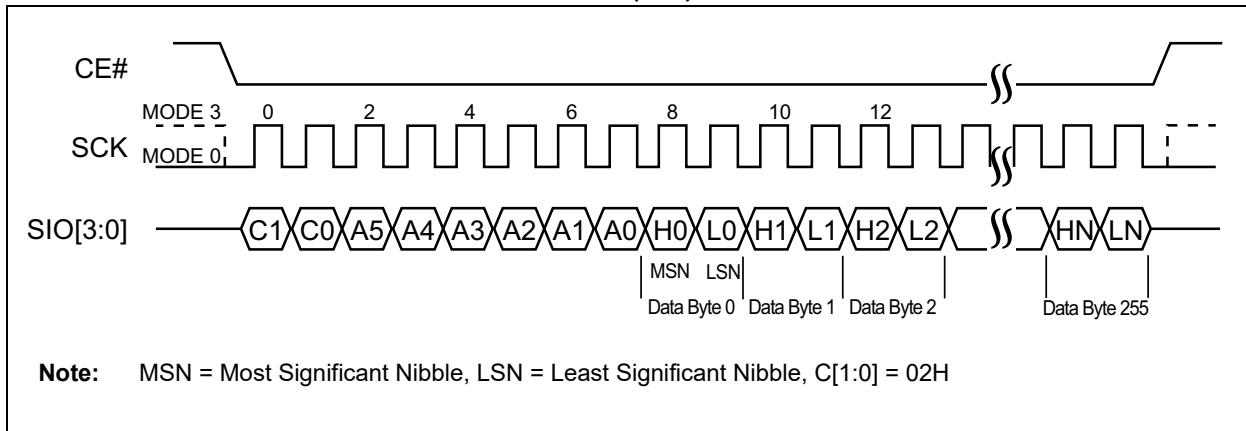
CE#

MODE 3 0 2 4 6 8 10 12

SCK MODE 0

SIO[3:0] C1 C0 A5 A4 A3 A2 A1 A0 H0 L0 H1 L1 H2 L2 HN LN

MSN LSN

Data Byte 0 Data Byte 1 Data Byte 2 Data Byte 255

**Note:** MSN = Most Significant Nibble, LSN = Least Significant Nibble, C[1:0] = 02H